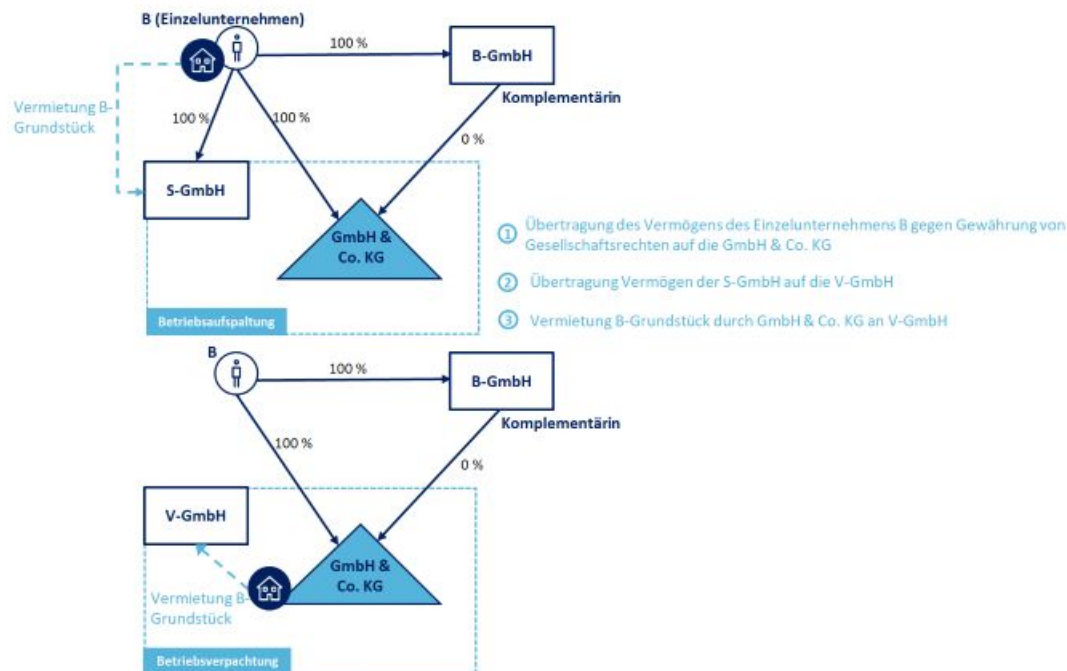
B (Einzelunternehmen)

100 %

B-GmbH

Komplementärin

Vermietung B-Grundstück

100 %

100 %

0 %

S-GmbH

GmbH & Co. KG

Betriebsaufspaltung

① Übertragung des Vermögens des Einzelunternehmens B gegen Gewährung von Gesellschaftsrechten auf die GmbH & Co. KG

② Übertragung Vermögen der S-GmbH auf die V-GmbH

③ Vermietung B-Grundstück durch GmbH & Co. KG an V-GmbH

B

100 %

B-GmbH

Komplementärin

100 %

0 %

V-GmbH

GmbH & Co. KG

Vermietung B-Grundstück

Betriebsverpachtung